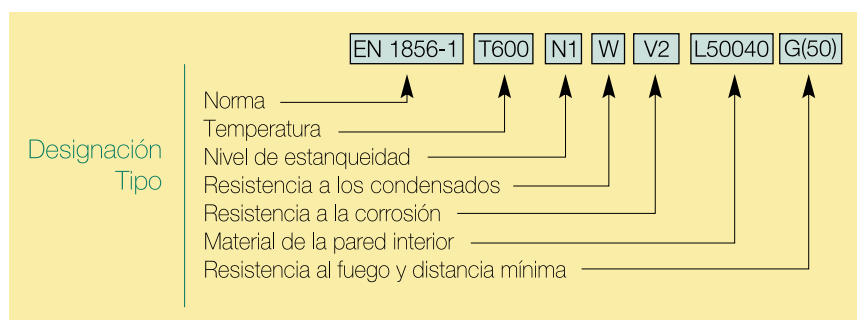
EN 1856-1 T600 N1 W V2 L50040 G(50)

Designación Tipo

Norma
Temperatura
Nivel de estanqueidad
Resistencia a los condensados
Resistencia a la corrosión
Material de la pared interior
Resistencia al fuego y distancia mínima